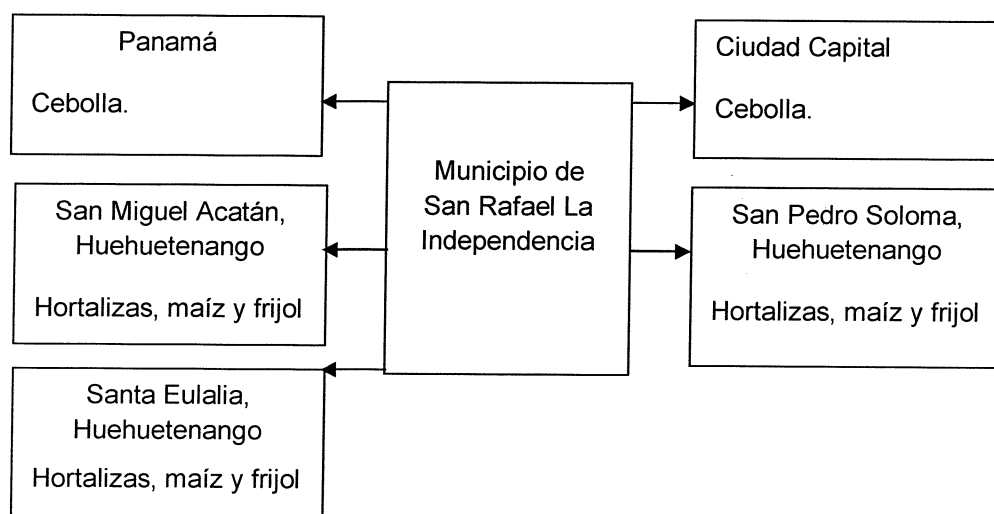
Panamá

Cebolla.

Ciudad Capital

Cebolla.

Municipio de San Rafael La Independencia

San Miguel Acatán, Huehuetenango

Hortalizas, maíz y frijol

San Pedro Soloma, Huehuetenango

Hortalizas, maíz y frijol

Santa Eulalia, Huehuetenango

Hortalizas, maíz y frijol